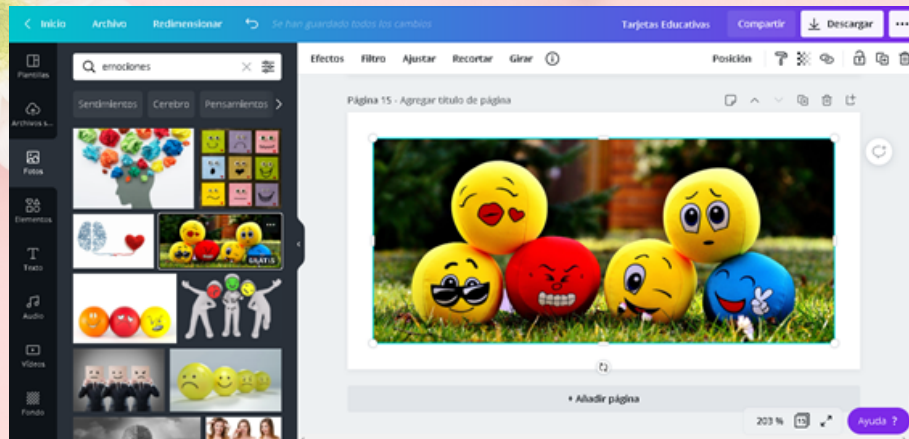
Inicio Archivo Redimensionar Se han guardado todos los cambios Tarjetas Educativas Compartir Descargar ...

Plantillas
Archivos s...
Fotos
Elementos
Texto
Audio
Vídeos
Fondo

emociones

Sentimientos Cerebro Pensamientos

GRATIS

Efectos Filtro Ajustar Recortar Girar Posición

Página 15 - Agregar título de página

+ Añadir página

203 % Ayuda ?